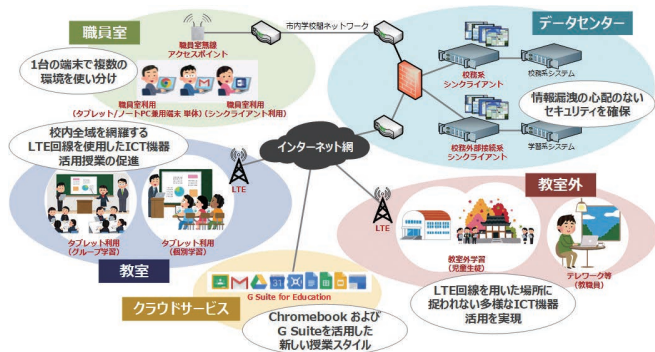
職員室

1台の端末で複数の環境を使い分け

職員室無線アクセスポイント

職員室利用（タブレット／ノートPC兼用端末 単体）

職員室利用（シンクライアント利用）

市内学校間ネットワーク

データセンター

校務系シンクライアント

校務系システム

情報漏洩の心配のないセキュリティを確保

校務外部接続系シンクライアント

学習系システム

校内全域を網羅するLTE回線を使用したICT機器活用授業の促進

インターネット網

LTE

LTE

タブレット利用（グループ学習）

タブレット利用（個別学習）

教室

教室外

教室外学習（児童生徒）

テレワーク等（教職員）

LTE回線を用いた場所に捉われない多様なICT機器活用を実現

G Suite for Education

クラウドサービス

Chromebook および G Suiteを活用した新しい授業スタイル